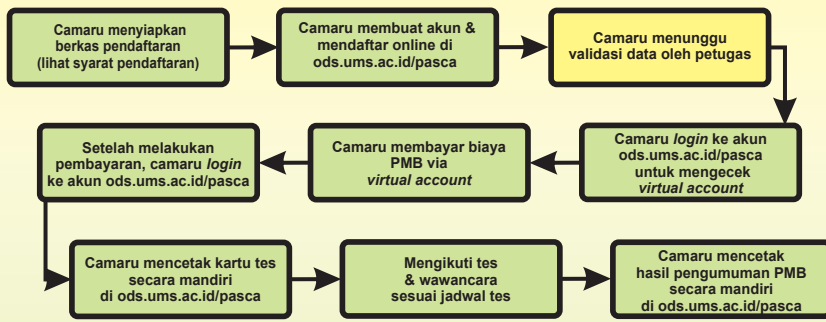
Camaru menyiapkan berkas pendaftaran (lihat syarat pendaftaran)

Camaru membuat akun & mendaftar online di ods.ums.ac.id/pasca

Camaru menunggu validasi data oleh petugas

Camaru *login* ke akun ods.ums.ac.id/pasca untuk mengecek *virtual account*

Camaru membayar biaya PMB via *virtual account*

Setelah melakukan pembayaran, camaru *login* ke akun ods.ums.ac.id/pasca

Camaru mencetak kartu tes secara mandiri di ods.ums.ac.id/pasca

Mengikuti tes & wawancara sesuai jadwal tes

Camaru mencetak hasil pengumuman PMB secara mandiri di ods.ums.ac.id/pasca